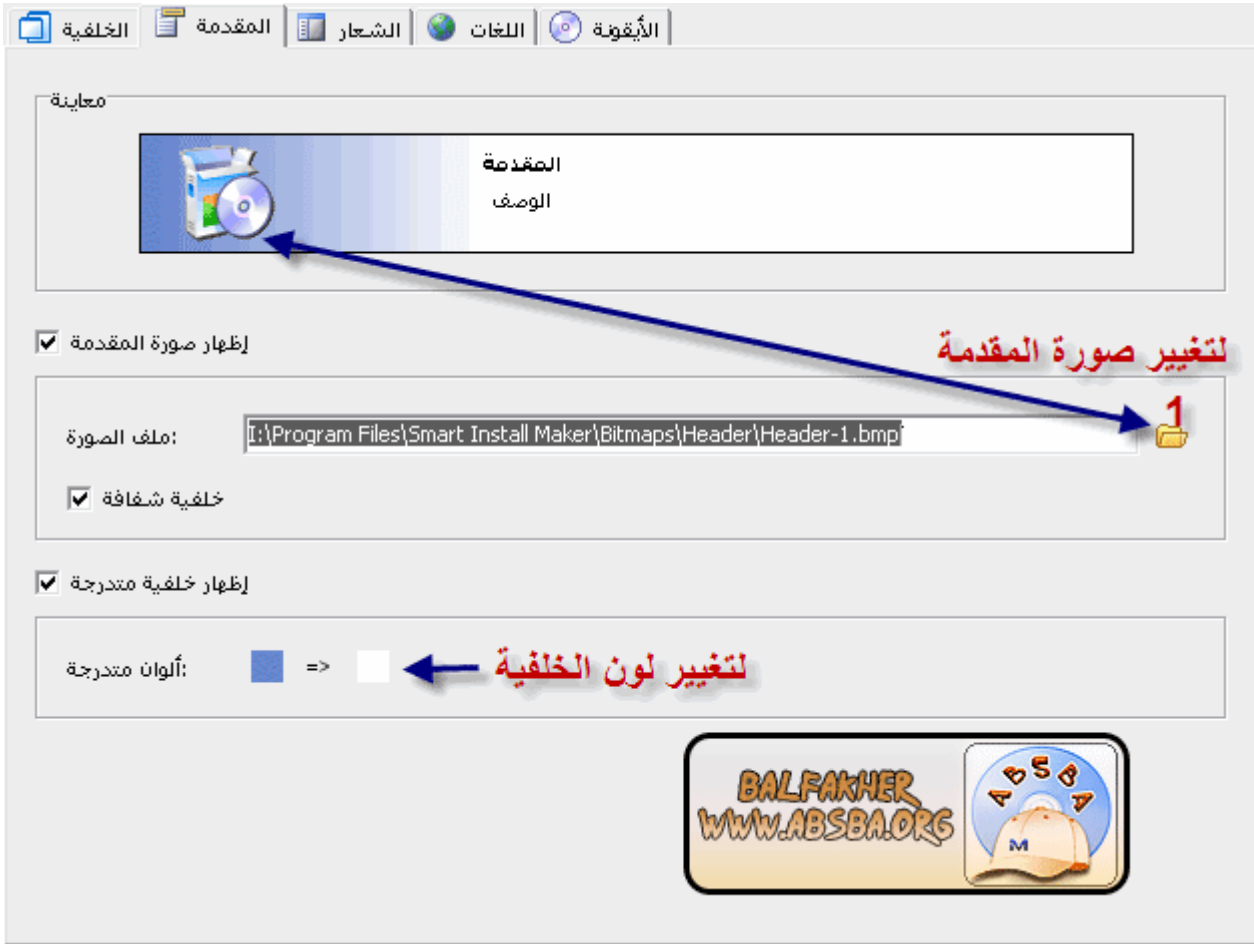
الأيقونة اللغات الشعار المقدمة الخلفية

معاينة

المقدمة
الوصف

إظهار صورة المقدمة

لتغيير صورة المقدمة

1

:ملف الصورة

I:\Program Files\Smart Install Maker\Bitmaps\Header\Header-1.bmp

خلفية شفافة

إظهار خلفية متدرجة

:ألوان متدرجة

<=

لتغيير لون الخلفية

BALFAKHER
WWW.ABSBA.ORG

ABSBA
M